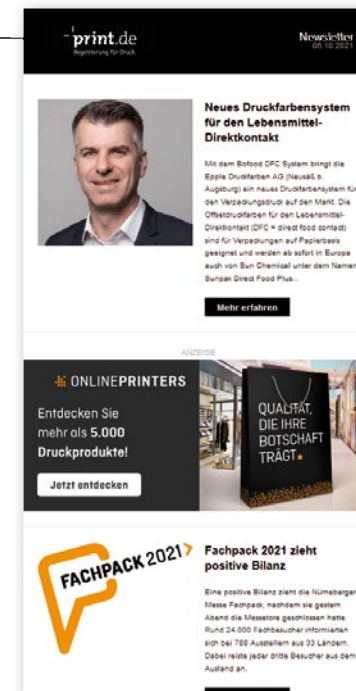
print.de
Begeisterung für Druck

Newsletter
06.10.2021

Neues Druckfarbensystem für den Lebensmittel-Direktkontakt

Mit dem Bofood DFC System bringt die Epple Druckfarben AG (Neusäß b. Augsburg) ein neues Druckfarbensystem für den Verpackungsdruck auf den Markt. Die Offsetdruckfarben für den Lebensmittel-Direktkontakt (DFC = direct food contact) sind für Verpackungen auf Papierbasis geeignet und werden ab sofort in Europa auch von Sun Chemical unter dem Namen Sunpak Direct Food Plus...

Mehr erfahren

ANZEIGE

ONLINEPRINTERS

Entdecken Sie mehr als 5.000 Druckprodukte!

Jetzt entdecken

QUALITÄT, DIE IHRE BOTSCHAFT TRÄGT.

FACHPACK 2021

Fachpack 2021 zieht positive Bilanz

Eine positive Bilanz zieht die Nürnberger Messe Fachpack, nachdem sie gestern Abend die Messetore geschlossen hatte. Rund 24.000 Fachbesucher informierten sich bei 789 Ausstellern aus 33 Ländern. Dabei reiste jeder dritte Besucher aus dem Ausland an.